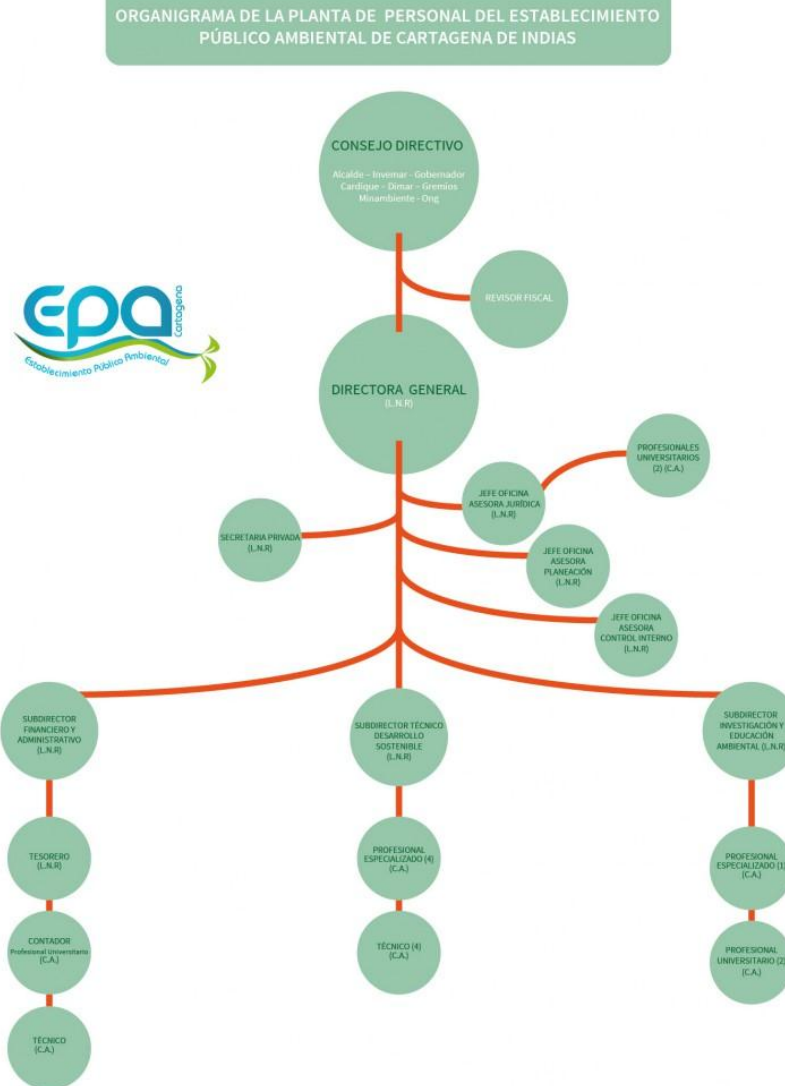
ORGANIGRAMA DE LA PLANTA DE PERSONAL DEL ESTABLECIMIENTO PÚBLICO AMBIENTAL DE CARTAGENA DE INDIAS

CONSEJO DIRECTIVO
Alcalde – Invemar - Gobernador
Cardique – Dimar – Gremios
Minambiente - Ong

REVISOR FISCAL

EPA Cartagena
Establecimiento Público Ambiental

DIRECTORA GENERAL
(L.N.R)

PROFESIONALES UNIVERSITARIOS (2) (C.A.)

JEFE OFICINA ASESORA JURÍDICA (L.N.R)

SECRETARIA PRIVADA (L.N.R)

JEFE OFICINA ASESORA PLANEACIÓN (L.N.R)

JEFE OFICINA ASESORA CONTROL INTERNO (L.N.R)

SUBDIRECTOR FINANCIERO Y ADMINISTRATIVO (L.N.R)

SUBDIRECTOR TÉCNICO DESARROLLO SOSTENIBLE (L.N.R)

SUBDIRECTOR INVESTIGACIÓN Y EDUCACIÓN AMBIENTAL (L.N.R)

TESORERO (L.N.R)

PROFESIONAL ESPECIALIZADO (4) (C.A.)

PROFESIONAL ESPECIALIZADO (1) (C.A.)

CONTADOR Profesional Universitario (C.A.)

TÉCNICO (4) (C.A.)

PROFESIONAL UNIVERSITARIO (2) (C.A.)

TÉCNICO (C.A.)